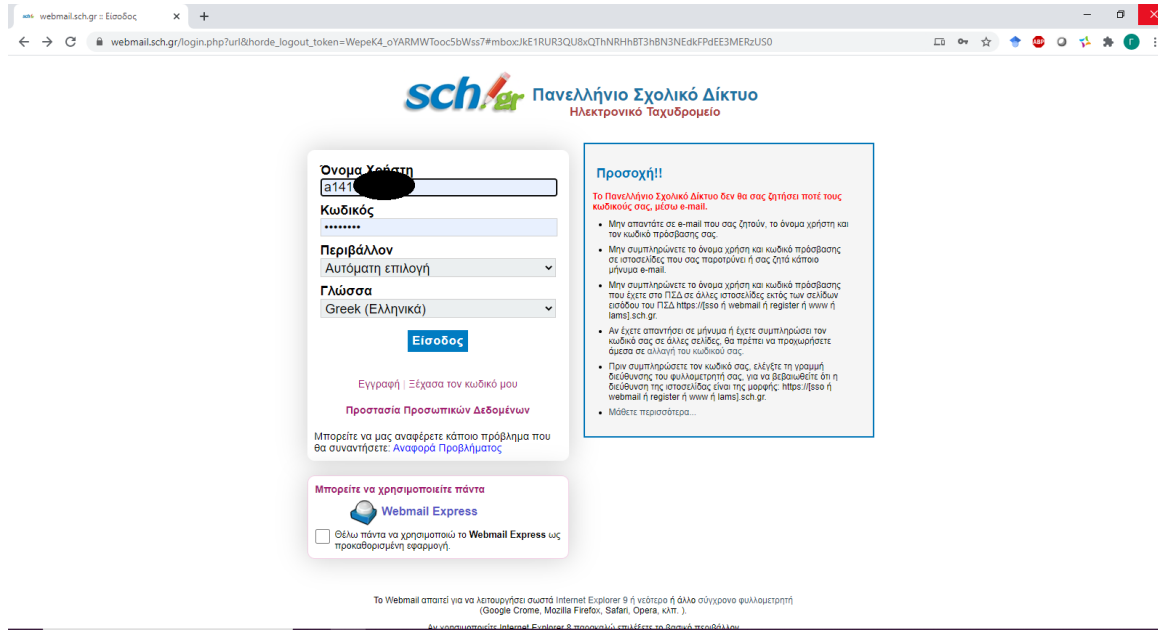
webmail.sch.gr :: Είσοδος

webmail.sch.gr/login.php?url&horde_logout_token=WepeK4_oYARMWTooc5bWss7#mbox:JkE1RUR3QU8xQThNRHhBT3hBN3NEdkFPdEE3MERzUS0

sch.gr Πανελλήνιο Σχολικό Δίκτυο
Ηλεκτρονικό Ταχυδρομείο

Όνομα Χρήστη
a141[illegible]

Κωδικός
••••••••

Περιβάλλον
Αυτόματη επιλογή

Γλώσσα
Greek (Ελληνικά)

Είσοδος

Εγγραφή | Ξέχασα τον κωδικό μου

Προστασία Προσωπικών Δεδομένων

Μπορείτε να μας αναφέρετε κάποιο πρόβλημα που θα συναντήσετε: Αναφορά Προβλήματος

Προσοχή!!

Το Πανελλήνιο Σχολικό Δίκτυο δεν θα σας ζητήσει ποτέ τους κωδικούς σας, μέσω e-mail.

- Μην απαντάτε σε e-mail που σας ζητούν, το όνομα χρήστη και τον κωδικό πρόσβασής σας.
- Μην συμπληρώνετε το όνομα χρήση και κωδικό πρόσβασης σε ιστοσελίδες που σας παροτρύνει ή σας ζητά κάποιο μήνυμα e-mail.
- Μην συμπληρώνετε το όνομα χρήση και κωδικό πρόσβασης που έχετε στο ΠΣΔ σε άλλες ιστοσελίδες εκτός των σελίδων εισόδου του ΠΣΔ https://[sso ή webmail ή register ή www ή lams].sch.gr.
- Αν έχετε απαντήσει σε μήνυμα ή έχετε συμπληρώσει τον κωδικό σας σε άλλες σελίδες, θα πρέπει να προχωρήσετε άμεσα σε αλλαγή του κωδικού σας.
- Πριν συμπληρώσετε τον κωδικό σας, ελέγξτε τη γραμμή διεύθυνσης του φυλλομετρητή σας, για να βεβαιωθείτε ότι η διεύθυνση της ιστοσελίδας είναι της μορφής: https://[sso ή webmail ή register ή www ή lams].sch.gr.
- Μάθετε περισσότερα...

Μπορείτε να χρησιμοποιείτε πάντα

Webmail Express

Θέλω πάντα να χρησιμοποιώ το Webmail Express ως προκαθορισμένη εφαρμογή.

Το Webmail απαιτεί για να λειτουργήσει σωστά Internet Explorer 9 ή νεότερο ή άλλο σύγχρονο φυλλομετρητή (Google Crome, Mozilla Firefox, Safari, Opera, κλπ. ).

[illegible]